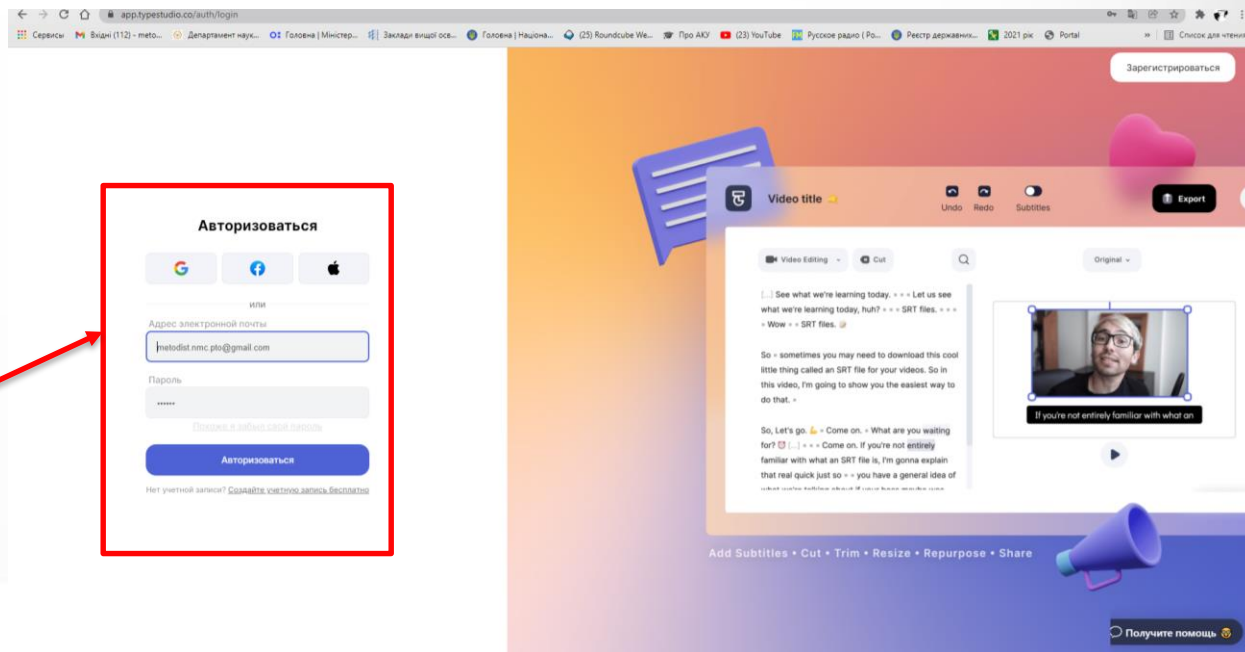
app.typestudio.co/auth/login

Сервисы Вхідні (112) - meto... Департамент наук... Головна | Міністер... Заклади вищої осв... Головна | Націона... (25) Roundcube We... Про АКУ (23) YouTube Русское радио ( Ро... Реєстр державних... 2021 рік Portal » Список для чтения

Зарегистрироваться

Авторизоваться

или

Адрес электронной почты

metodist.nmc.pto@gmail.com

Пароль

••••••

Помогите! Я забыл свой пароль

Авторизоваться

Нет учетной записи? Создайте учетную запись бесплатно

Video title

Undo Redo Subtitles

Export

Video Editing Cut

Original

[...] See what we're learning today. Let us see what we're learning today, huh? SRT files. Wow SRT files.

So sometimes you may need to download this cool little thing called an SRT file for your videos. So in this video, I'm going to show you the easiest way to do that.

So, Let's go. Come on. What are you waiting for? [...] Come on. If you're not entirely familiar with what an SRT file is, I'm gonna explain that real quick just so you have a general idea of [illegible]

If you're not entirely familiar with what an

Add Subtitles • Cut • Trim • Resize • Repurpose • Share

Получите помощь